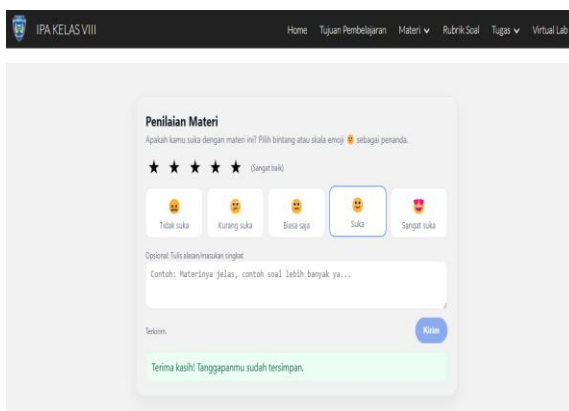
IPA KELAS VIII

Home Tujuan Pembelajaran Materi Rubrik Soal Tugas Virtual Lab

Penilaian Materi

Apakah kamu suka dengan materi ini? Pilih bintang atau skala emoji 😊 sebagai penanda.

★ ★ ★ ★ ★ (Sangat baik)

Tidak suka | Kurang suka | Biasa saja | Suka | Sangat suka

Opsional: Tulis alasan/masukan singkat

Contoh: Materinya jelas, contoh soal lebih banyak ya...

Terkirim.

Kirim

Terima kasih! Tanggapanmu sudah tersimpan.